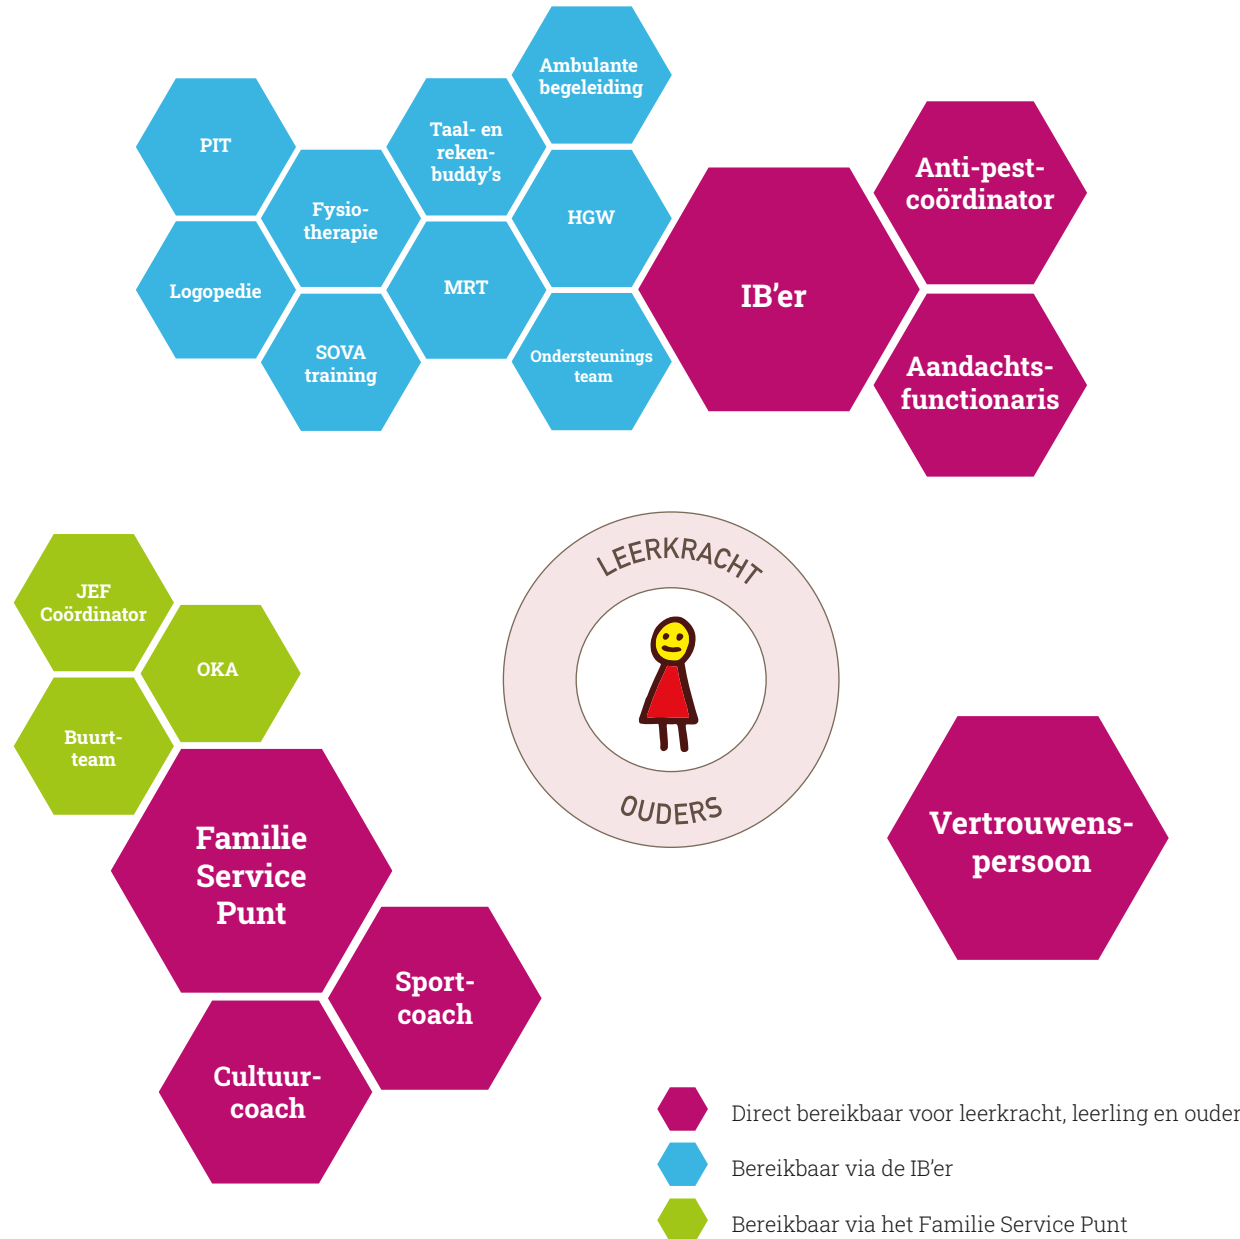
Ambulante begeleiding

PIT

Taal- en reken-buddy's

Fysio-therapie

HGW

Anti-pest-coördinator

IB'er

Logopedie

MRT

SOVA training

Ondersteunings team

Aandachts-functionaris

LEERKRACHT

OUDERS

JEF Coördinator

OKA

Buurt-team

Familie Service Punt

Vertrouwens-persoon

Sport-coach

Cultuur-coach

Direct bereikbaar voor leerkracht, leerling en ouder

Bereikbaar via de IB'er

Bereikbaar via het Familie Service Punt